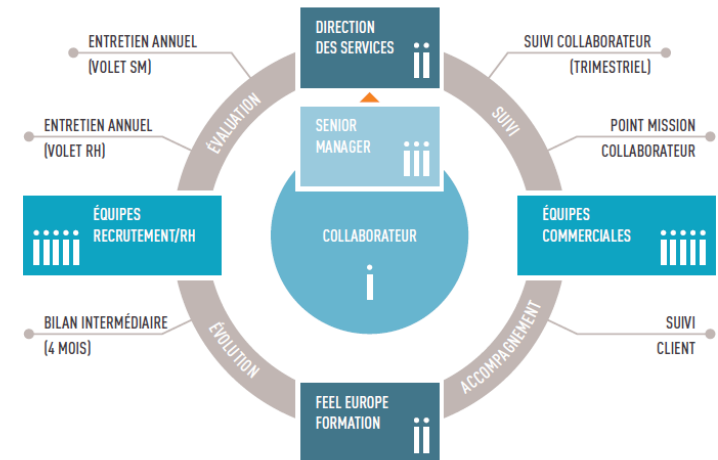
DIRECTION DES SERVICES

ENTRETIEN ANNUEL (VOLET SM)

SUIVI COLLABORATEUR (TRIMESTRIEL)

ÉVALUATION

SUIVI

SENIOR MANAGER

ENTRETIEN ANNUEL (VOLET RH)

POINT MISSION COLLABORATEUR

ÉQUIPES RECRUTEMENT/RH

COLLABORATEUR

ÉQUIPES COMMERCIALES

BILAN INTERMÉDIAIRE (4 MOIS)

SUIVI CLIENT

ÉVOLUTION

ACCOMPAGNEMENT

FEEL EUROPE FORMATION